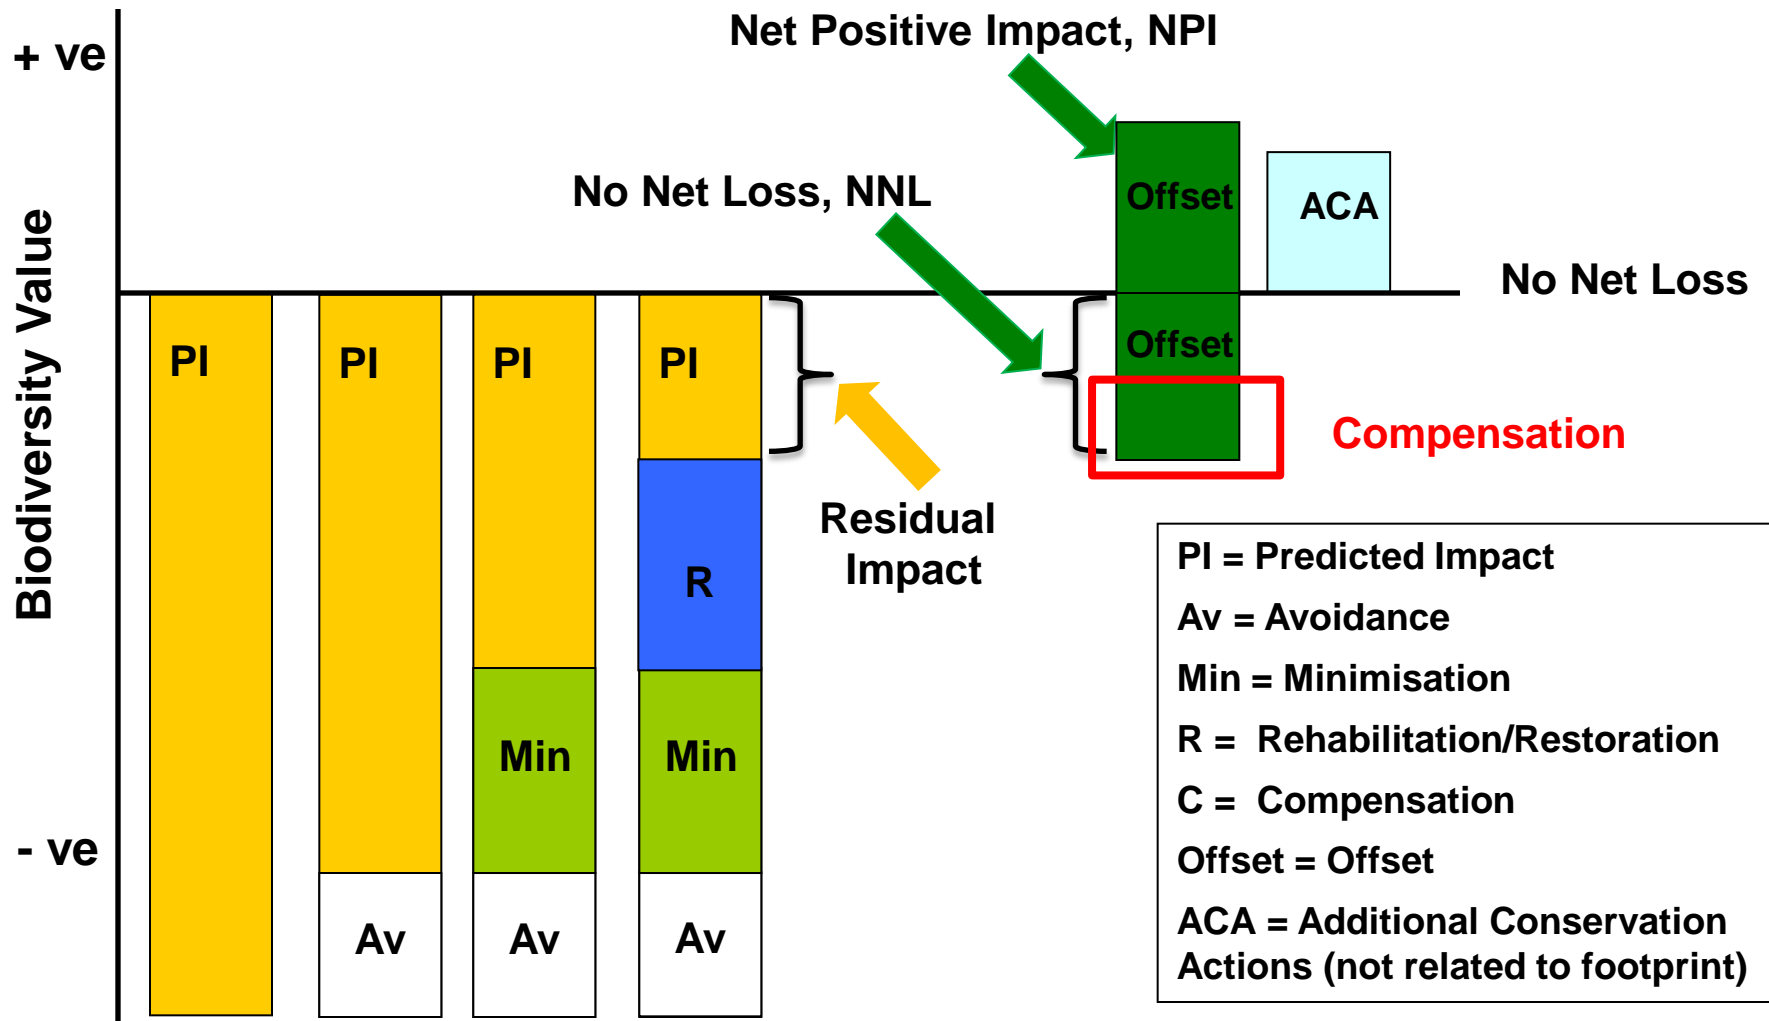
+ ve

Biodiversity Value

- ve

Net Positive Impact, NPI

No Net Loss, NNL

Offset

ACA

No Net Loss

Offset

Compensation

PI

PI

PI

PI

R

Residual Impact

Min

Min

Av

Av

Av

PI = Predicted Impact
Av = Avoidance
Min = Minimisation
R = Rehabilitation/Restoration
C = Compensation
Offset = Offset
ACA = Additional Conservation Actions (not related to footprint)